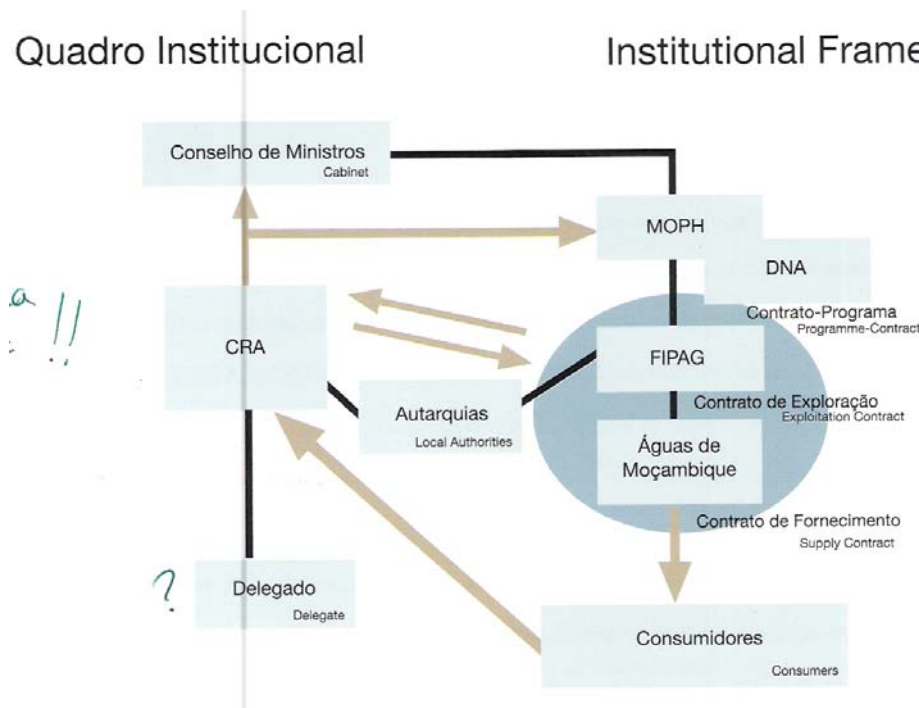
Quadro Institucional

Institutional Frame

Conselho de Ministros
Cabinet

MOPH

DNA

Contrato-Programa
Programme-Contract

a !!
!!

CRA

FIPAG

Autarquias
Local Authorities

Contrato de Exploração
Exploitation Contract

Águas de Moçambique

Contrato de Fornecimento
Supply Contract

?

Delegado
Delegate

Consumidores
Consumers